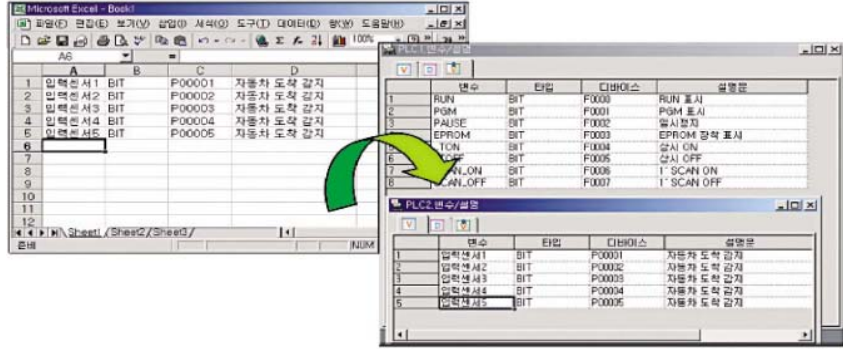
Microsoft Excel - Book1
파일(F) 편집(E) 보기(V) 삽입(I) 서식(O) 도구(T) 데이터(D) 창(W) 도움말(H)
100%
A6 =

| | A | B | C | D |
|---|---|---|---|---|
| 1 | 입력센서1 | BIT | P00001 | 자동차 도착 감지 |
| 2 | 입력센서2 | BIT | P00002 | 자동차 도착 감지 |
| 3 | 입력센서3 | BIT | P00003 | 자동차 도착 감지 |
| 4 | 입력센서4 | BIT | P00004 | 자동차 도착 감지 |
| 5 | 입력센서5 | BIT | P00005 | 자동차 도착 감지 |
| 6 | | | | |
| 7 | | | | |
| 8 | | | | |
| 9 | | | | |
| 10 | | | | |
| 11 | | | | |
| 12 | | | | |

Sheet1 / Sheet2 / Sheet3 /
준비 NUM

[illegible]

| | 변수 | 타입 | 디바이스 | 설명문 |
|---|---|---|---|---|
| 1 | RUN | BIT | F0000 | RUN 표시 |
| 2 | PGM | BIT | F0001 | PGM 표시 |
| 3 | PAUSE | BIT | F0002 | 일시정지 |
| 4 | EPROM | BIT | F0003 | EPROM 장착 표시 |
| 5 | _TON | BIT | F0004 | 상시 ON |
| 6 | _OFF | BIT | F0005 | 상시 OFF |
| 7 | _AN_ON | BIT | F0006 | 1' SCAN ON |
| 8 | _CAN_OFF | BIT | F0007 | 1' SCAN OFF |

PLC2 변수/설명

| | 변수 | 타입 | 디바이스 | 설명문 |
|---|---|---|---|---|
| 1 | 입력센서1 | BIT | P00001 | 자동차 도착 감지 |
| 2 | 입력센서2 | BIT | P00002 | 자동차 도착 감지 |
| 3 | 입력센서3 | BIT | P00003 | 자동차 도착 감지 |
| 4 | 입력센서4 | BIT | P00004 | 자동차 도착 감지 |
| 5 | 입력센서5 | BIT | P00005 | 자동차 도착 감지 |